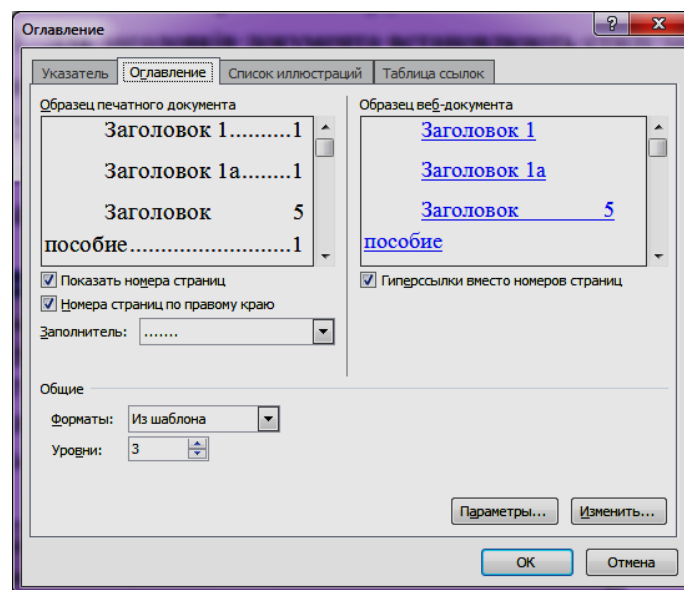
Оглавление
?
X
Указатель
Оглавление
Список иллюстраций
Таблица ссылок
Образец печатного документа
Заголовок 1..........1
Заголовок 1а........1
Заголовок 5
пособие..........................1
Образец веб-документа
Заголовок 1
Заголовок 1а
Заголовок 5
пособие
Показать номера страниц
Номера страниц по правому краю
Заполнитель: .......
Гиперссылки вместо номеров страниц
Общие
Форматы: Из шаблона
Уровни: 3
Параметры...
Изменить...
ОК
Отмена